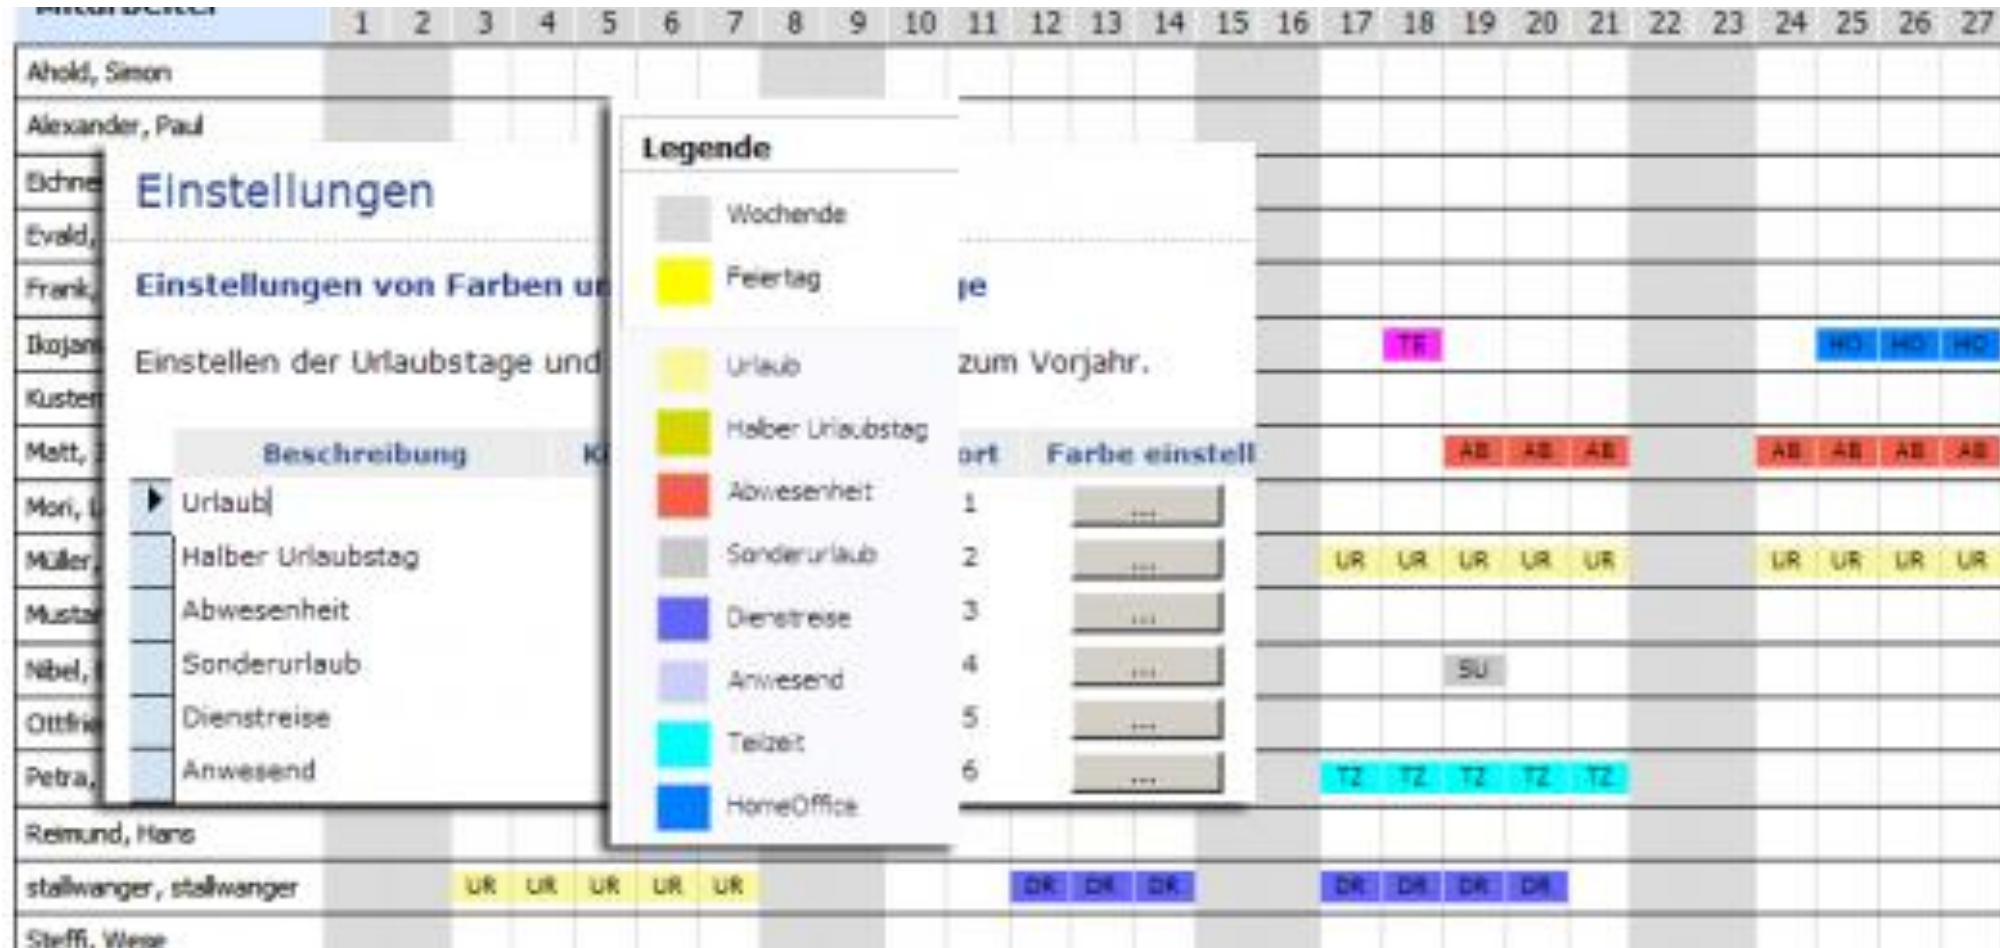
| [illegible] | 1 | 2 | 3 | 4 | 5 | 6 | 7 | 8 | 9 | 10 | 11 | 12 | 13 | 14 | 15 | 16 | 17 | 18 | 19 | 20 | 21 | 22 | 23 | 24 | 25 | 26 | 27 |
|---|---|---|---|---|---|---|---|---|---|---|---|---|---|---|---|---|---|---|---|---|---|---|---|---|---|---|---|
| Ahold, Simon | | | | | | | | | | | | | | | | | | | | | | | | | | | |
| Alexander, Paul | | | | | | | | | | | | | | | | | | | | | | | | | | | |
| Eichne | | | | | | | | | | | | | | | | | | | | | | | | | | | |
| Evald, | | | | | | | | | | | | | | | | | | | | | | | | | | | |
| Frank, | | | | | | | | | | | | | | | | | | | | | | | | | | | |
| Ikojan | | | | | | | | | | | | | | | | | | TR | | | | | | HO | HO | HO | |
| Kuster | | | | | | | | | | | | | | | | | | | | | | | | | | | |
| Matt, | | | | | | | | | | | | | | | | | | | AB | AB | AB | | | AB | AB | AB | AB |
| Mori, | | | | | | | | | | | | | | | | | | | | | | | | | | | |
| Müller, | | | | | | | | | | | | | | | | | UR | UR | UR | UR | UR | | | UR | UR | UR | UR |
| Musta | | | | | | | | | | | | | | | | | | | | | | | | | | | |
| Nibel, | | | | | | | | | | | | | | | | | | | SU | | | | | | | | |
| Ottfri | | | | | | | | | | | | | | | | | | | | | | | | | | | |
| Petra, | | | | | | | | | | | | | | | | | TZ | TZ | TZ | TZ | TZ | | | | | | |
| Reimund, Hans | | | | | | | | | | | | | | | | | | | | | | | | | | | |
| stallwanger, stallwanger | | | UR | UR | UR | UR | UR | | | | | DR | DR | DR | | | DR | DR | DR | DR | | | | | | | |
| Steffi, Wiese | | | | | | | | | | | | | | | | | | | | | | | | | | | |

Einstellungen

Einstellungen von Farben u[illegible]ge

Einstellen der Urlaubstage und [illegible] zum Vorjahr.

| Beschreibung | K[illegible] | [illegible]ort | Farbe einstell |
|---|---|---|---|
| Urlaub | | 1 | ... |
| Halber Urlaubstag | | 2 | ... |
| Abwesenheit | | 3 | ... |
| Sonderurlaub | | 4 | ... |
| Dienstreise | | 5 | ... |
| Anwesend | | 6 | ... |

Legende

Wochende
Feiertag
Urlaub
Halber Urlaubstag
Abwesenheit
Sonderurlaub
Dienstreise
Anwesend
Teilzeit
HomeOffice